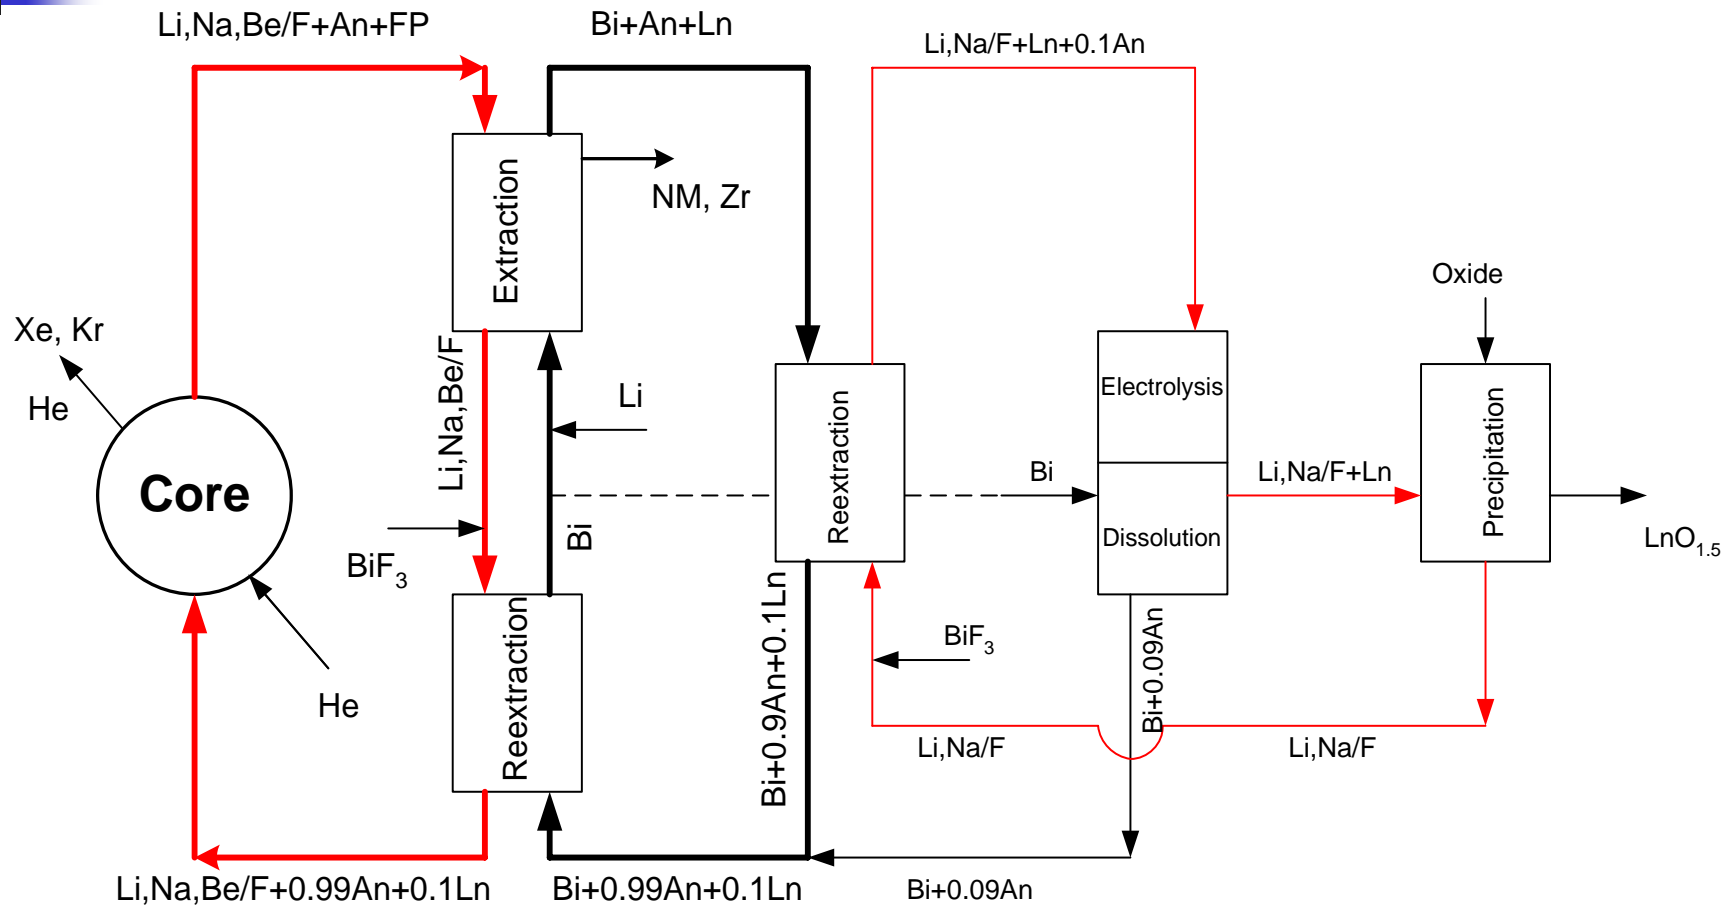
Li,Na,Be/F+An+FP

Bi+An+Ln

Li,Na/F+Ln+0.1An

Extraction

NM, Zr

Oxide

Xe, Kr

He

Li,Na,Be/F

Li

Reextraction

Electrolysis

Precipitation

Core

Bi

Bi

Li,Na/F+Ln

Dissolution

$BiF_3$

$LnO_{1.5}$

$BiF_3$

Bi+0.9An+0.1Ln

Bi+0.09An

He

Reextraction

Li,Na/F

Li,Na/F

Li,Na,Be/F+0.99An+0.1Ln

Bi+0.99An+0.1Ln

Bi+0.09An